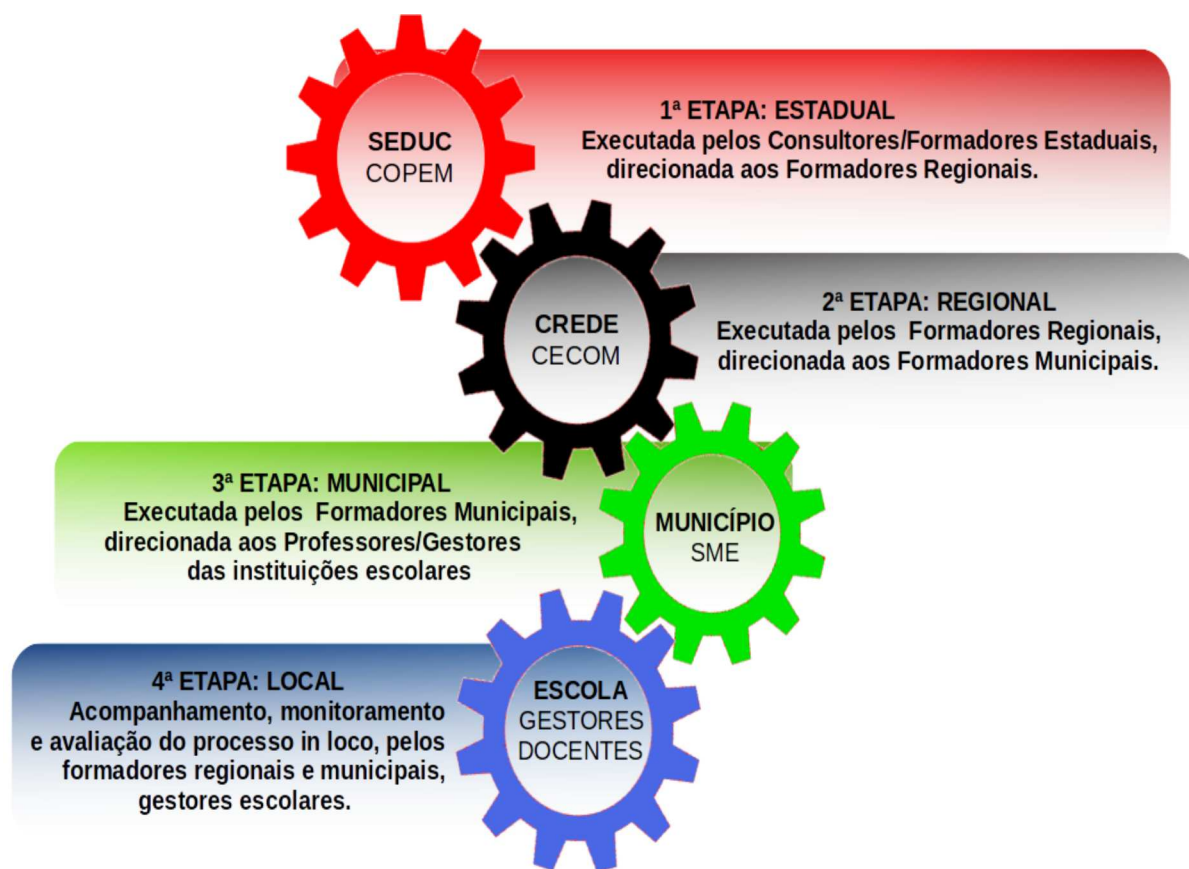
SEDUC
COPEM

1ª ETAPA: ESTADUAL
Executada pelos Consultores/Formadores Estaduais, direcionada aos Formadores Regionais.

CREDE
CECOM

2ª ETAPA: REGIONAL
Executada pelos Formadores Regionais, direcionada aos Formadores Municipais.

3ª ETAPA: MUNICIPAL
Executada pelos Formadores Municipais, direcionada aos Professores/Gestores das instituições escolares

MUNICÍPIO
SME

4ª ETAPA: LOCAL
Acompanhamento, monitoramento e avaliação do processo in loco, pelos formadores regionais e municipais, gestores escolares.

ESCOLA
GESTORES
DOCENTES